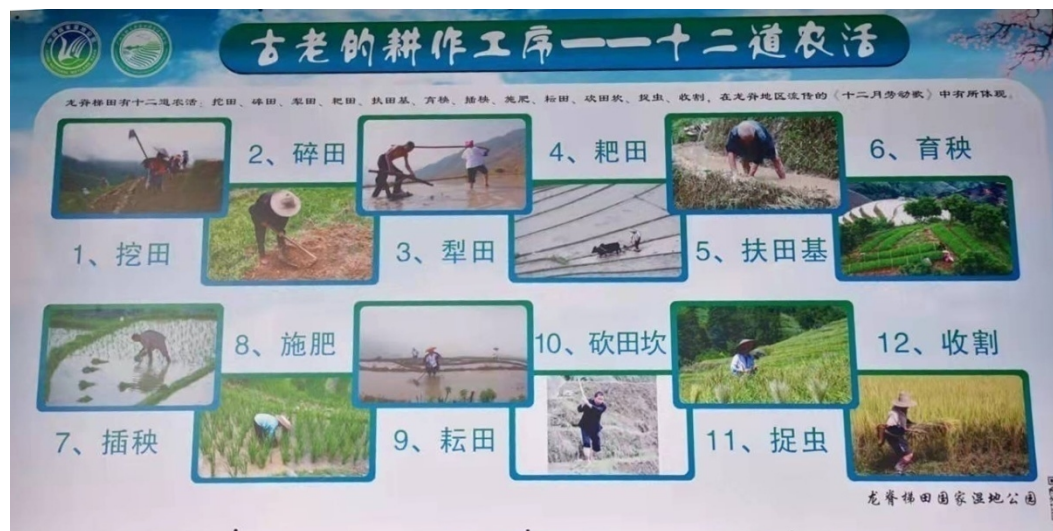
古老的耕作工序——十二道农活

龙脊梯田有十二道农活：挖田、碎田、犁田、耙田、扶田基、育秧、插秧、施肥、耘田、砍田坎、捉虫、收割，在龙脊地区流传的《十二月劳动歌》中有所体现。

1、挖田

2、碎田

3、犁田

4、耙田

5、扶田基

6、育秧

7、插秧

8、施肥

9、耘田

10、砍田坎

11、捉虫

12、收割

龙脊梯田国家湿地公园